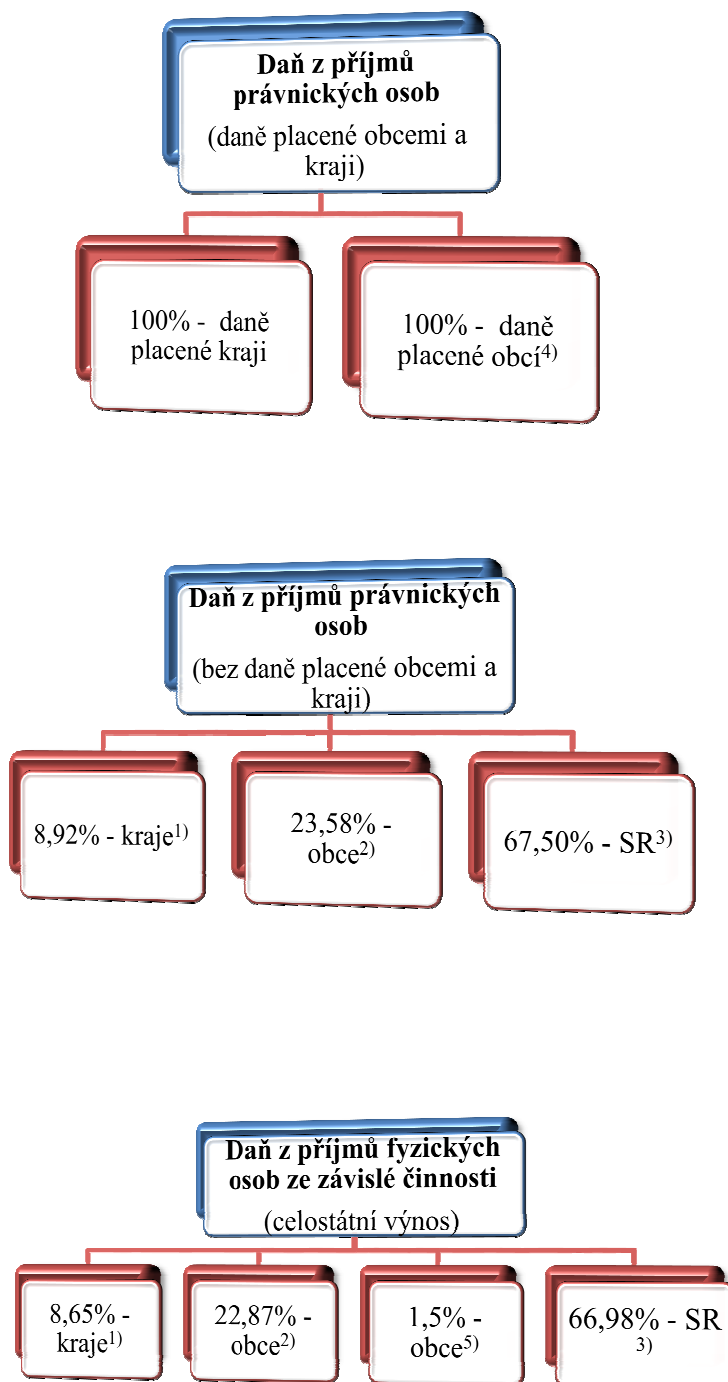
**Daň z příjmů právnických osob**
(daně placené obcemi a kraji)

100% - daně placené kraji

100% - daně placené obcí$^{4)}$

**Daň z příjmů právnických osob**
(bez daně placené obcemi a kraji)

8,92% - kraje$^{1)}$

23,58% - obce$^{2)}$

67,50% - SR$^{3)}$

**Daň z příjmů fyzických osob ze závislé činnosti**
(celostátní výnos)

8,65% - kraje$^{1)}$

22,87% - obce$^{2)}$

1,5% - obce$^{5)}$

66,98% - SR $^{3)}$